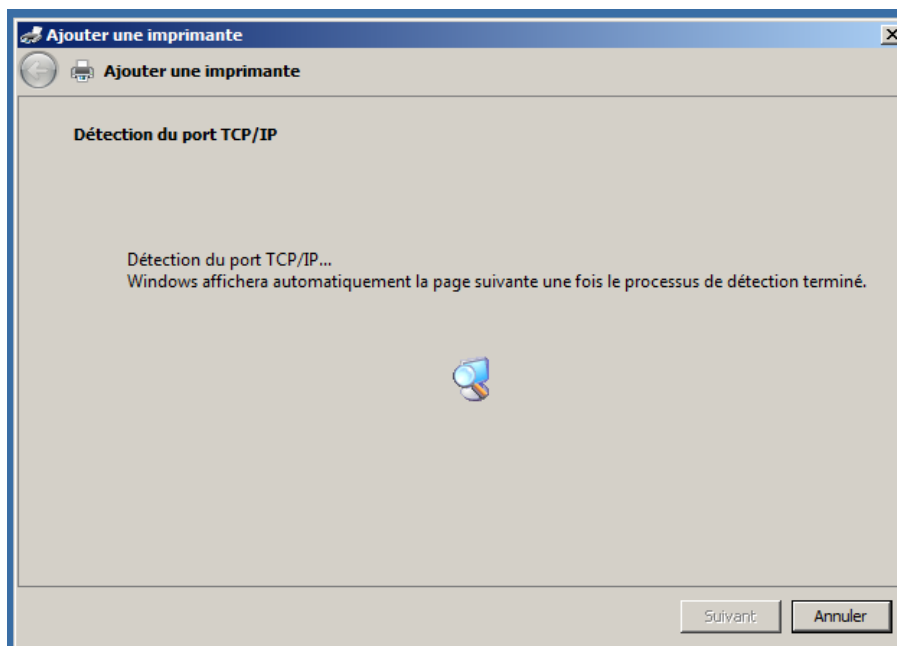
Ajouter une imprimante

Ajouter une imprimante

Détection du port TCP/IP

Détection du port TCP/IP...
Windows affichera automatiquement la page suivante une fois le processus de détection terminé.

Suivant Annuler